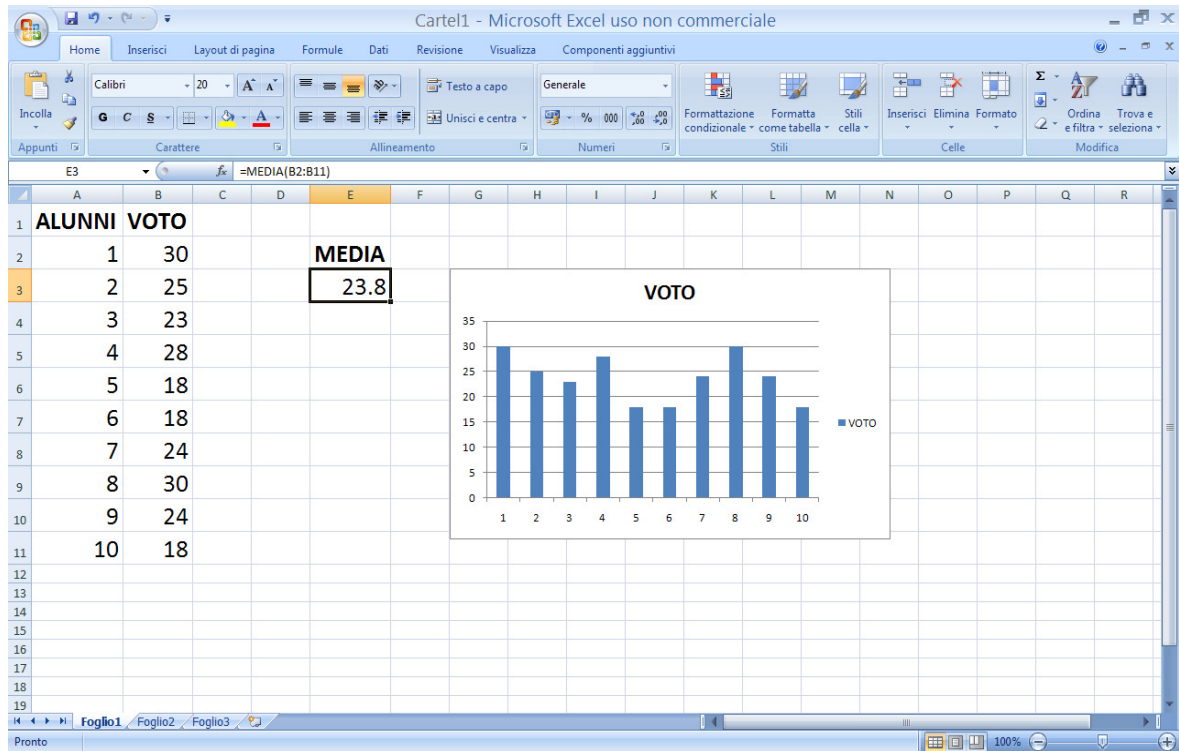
Cartel1 - Microsoft Excel uso non commerciale

Home Inserisci Layout di pagina Formule Dati Revisione Visualizza Componenti aggiuntivi

Incolla
Appunti
Calibri 20
G C S
Carattere
Testo a capo
Unisci e centra
Allineamento
Generale
% 000
Numeri
Formattazione condizionale
Formatta come tabella
Stili cella
Stili
Inserisci Elimina Formato
Celle
Ordina e filtra
Trova e seleziona
Modifica

E3 $f_x$ =MEDIA(B2:B11)

| | A | B | C | D | E | F |
|---|---|---|---|---|---|---|
| 1 | ALUNNI | VOTO | | | | |
| 2 | 1 | 30 | | | MEDIA | |
| 3 | 2 | 25 | | | 23.8 | |
| 4 | 3 | 23 | | | | |
| 5 | 4 | 28 | | | | |
| 6 | 5 | 18 | | | | |
| 7 | 6 | 18 | | | | |
| 8 | 7 | 24 | | | | |
| 9 | 8 | 30 | | | | |
| 10 | 9 | 24 | | | | |
| 11 | 10 | 18 | | | | |
| 12 | | | | | | |
| 13 | | | | | | |
| 14 | | | | | | |
| 15 | | | | | | |
| 16 | | | | | | |
| 17 | | | | | | |
| 18 | | | | | | |
| 19 | | | | | | |

G H I J K L M N O P Q R

VOTO
35
30
25
20
15
10
5
0
1 2 3 4 5 6 7 8 9 10
VOTO

Foglio1 Foglio2 Foglio3
Pronto
100%